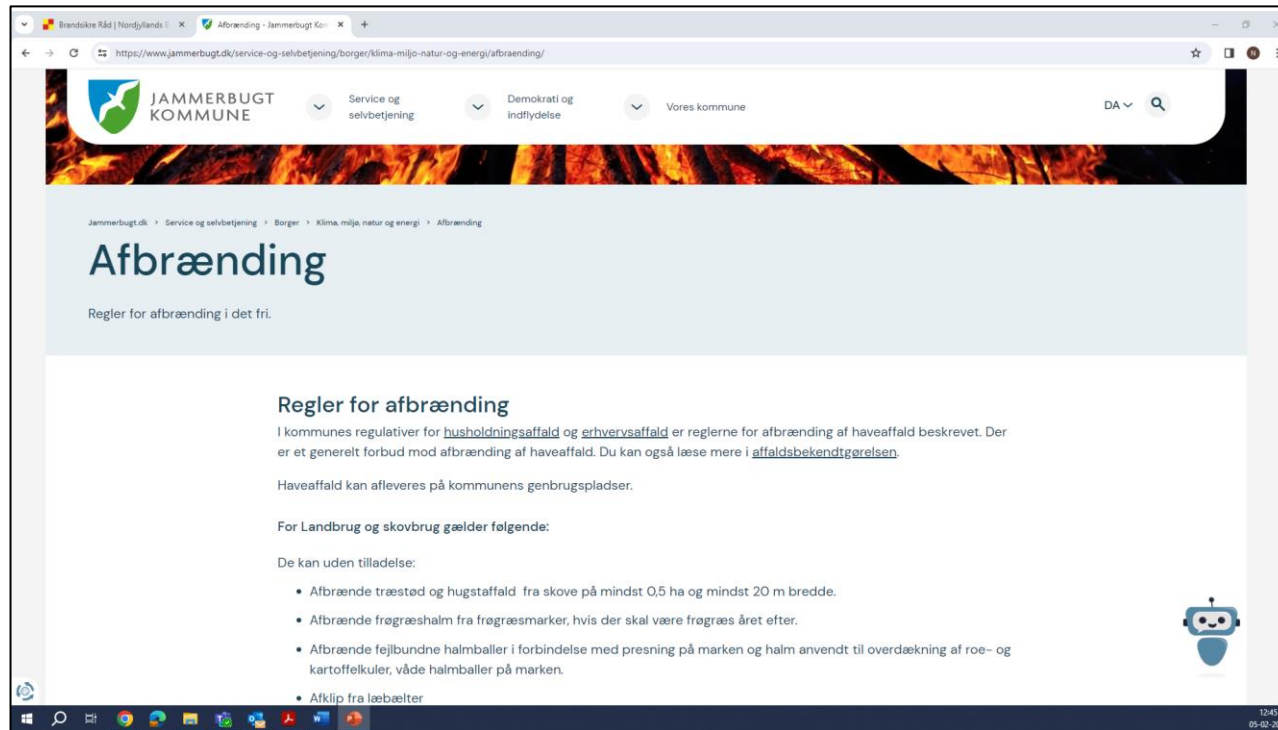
Brandsikre Råd | Nordjyllands B ×
Afbrænding - Jammerbugt Kom ×
+

https://www.jammerbugt.dk/service-og-selvbetjening/borger/klima-miljo-natur-og-energi/afbraending/

JAMMERBUGT KOMMUNE
Service og selvbetjening
Demokrati og indflydelse
Vores kommune
DA

Jammerbugt.dk > Service og selvbetjening > Borger > Klima, miljø, natur og energi > Afbrænding

Afbrænding

Regler for afbrænding i det fri.

Regler for afbrænding

I kommunes regulativer for husholdningsaffald og erhvervsaffald er reglerne for afbrænding af haveaffald beskrevet. Der er et generelt forbud mod afbrænding af haveaffald. Du kan også læse mere i affaldsbekendtgørelsen.

Haveaffald kan afleveres på kommunens genbrugspladser.

For Landbrug og skovbrug gælder følgende:

De kan uden tilladelse:

• Afbrænde træstød og hugstaffald fra skove på mindst 0,5 ha og mindst 20 m bredde.
• Afbrænde frøgræshalm fra frøgræsmarker, hvis der skal være frøgræs året efter.
• Afbrænde fejlbundne halmballer i forbindelse med presning på marken og halm anvendt til overdækning af roe- og kartoffelkuler, våde halmballer på marken.
• Afklip fra læbælter

12:45
05-02-2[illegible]